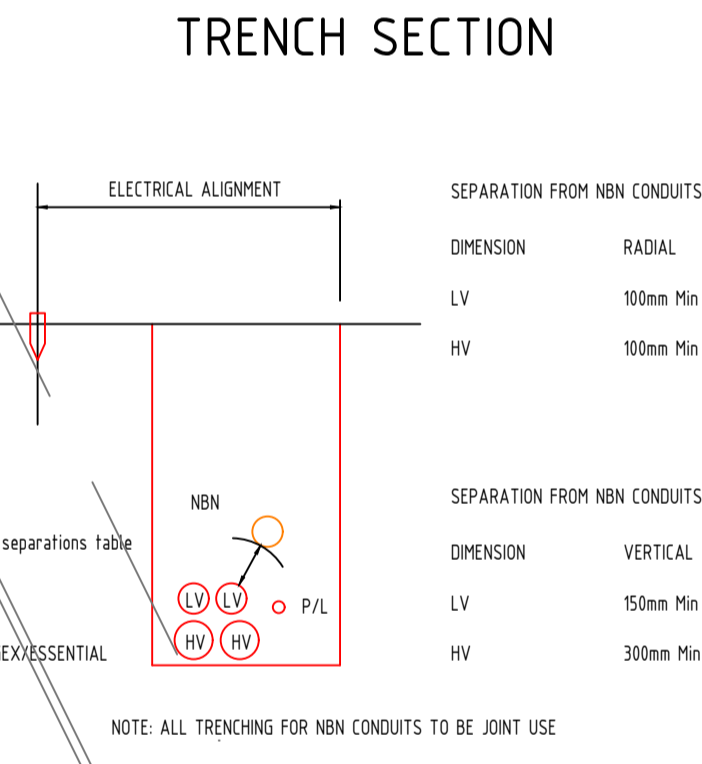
TRENCH SECTION

ELECTRICAL ALIGNMENT

SEPARATION FROM NBN CONDUITS

| DIMENSION | RADIAL |
|---|---|
| LV | 100mm Min |
| HV | 100mm Min |

NBN

separations table

LV LV P/L

HV HV

EXXSSENTIAL

SEPARATION FROM NBN CONDUITS

| DIMENSION | VERTICAL |
|---|---|
| LV | 150mm Min |
| HV | 300mm Min |

NOTE: ALL TRENCHING FOR NBN CONDUITS TO BE JOINT USE